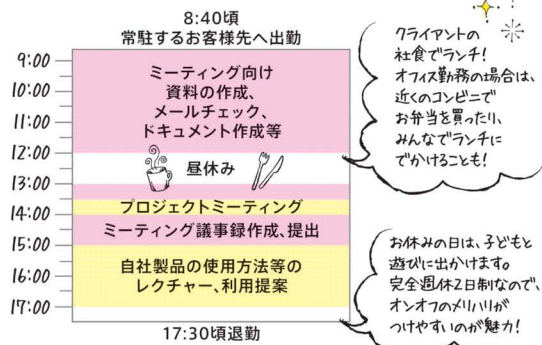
8:40頃
常駐するお客様先へ出勤

9:00
10:00
11:00
12:00
13:00
14:00
15:00
16:00
17:00

ミーティング向け
資料の作成、
メールチェック、
ドキュメント作成等

昼休み

プロジェクトミーティング

ミーティング議事録作成、提出

自社製品の使用方法等の
レクチャー、利用提案

17:30頃退勤

クライアントの
社食でランチ!
オフィス勤務の場合は、
近くのコンビニで
お弁当を買ったり、
みんなでランチに
でかけることも!

お休みの日は、子どもと
遊びに出かけます。
完全週休2日制なので、
オンオフのメリハリが
つけやすいのが魅力!